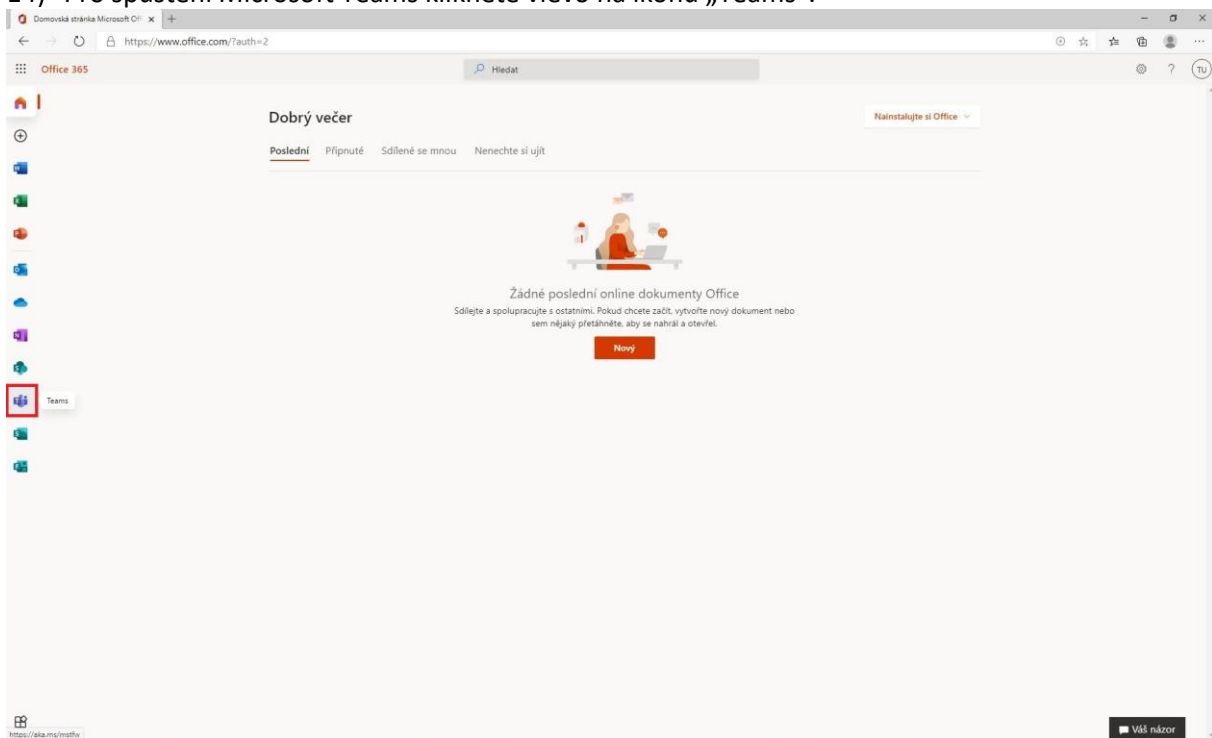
Domovská stránka Microsoft Of
https://www.office.com/?auth=2
Office 365
Hledat
TU
Dobrý večer
Nainstalujte si Office
Poslední Připnuté Sdílené se mnou Nenechte si ujít
Teams
Žádné poslední online dokumenty Office
Sdílejte a spolupracujte s ostatními. Pokud chcete začít, vytvořte nový dokument nebo sem nějaký přetáhněte, aby se nahrál a otevřel.
Nový
https://aka.ms/mstfw
Váš názor